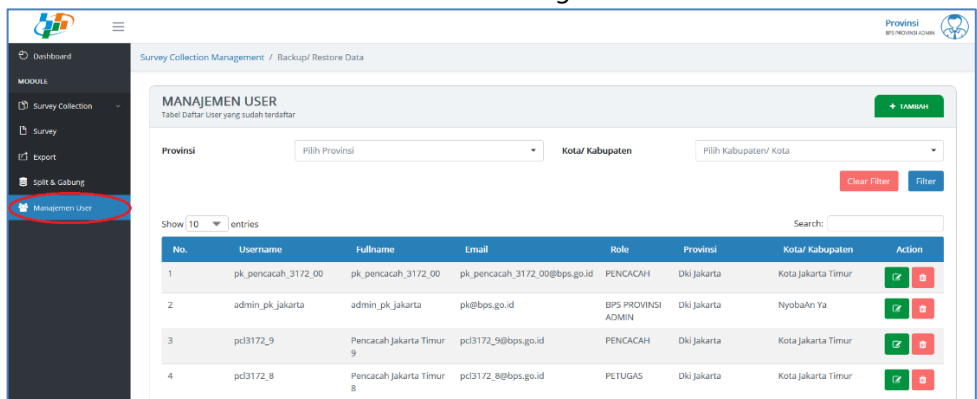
Provinsi
BPS PROVINSI ADMIN

Dashboard
MODULE
Survey Collection
Survey
Export
Split & Gabung
Manajemen User

Survey Collection Management / Backup/ Restore Data

MANAJEMEN USER
Tabel Daftar User yang sudah terdaftar

+ TAMBAH

Provinsi Pilih Provinsi
Kota/ Kabupaten Pilih Kabupaten/ Kota

Clear Filter Filter

Show 10 entries
Search:

| No. | Username | Fullname | Email | Role | Provinsi | Kota/ Kabupaten | Action |
|---|---|---|---|---|---|---|---|
| 1 | pk_pencacah_3172_00 | pk_pencacah_3172_00 | pk_pencacah_3172_00@bps.go.id | PENCACAH | Dki Jakarta | Kota Jakarta Timur | |
| 2 | admin_pk_jakarta | admin_pk_jakarta | pk@bps.go.id | BPS PROVINSI ADMIN | Dki Jakarta | NyobaAn Ya | |
| 3 | pcl3172_9 | Pencacah Jakarta Timur 9 | pcl3172_9@bps.go.id | PENCACAH | Dki Jakarta | Kota Jakarta Timur | |
| 4 | pcl3172_8 | Pencacah Jakarta Timur 8 | pcl3172_8@bps.go.id | PETUGAS | Dki Jakarta | Kota Jakarta Timur | |